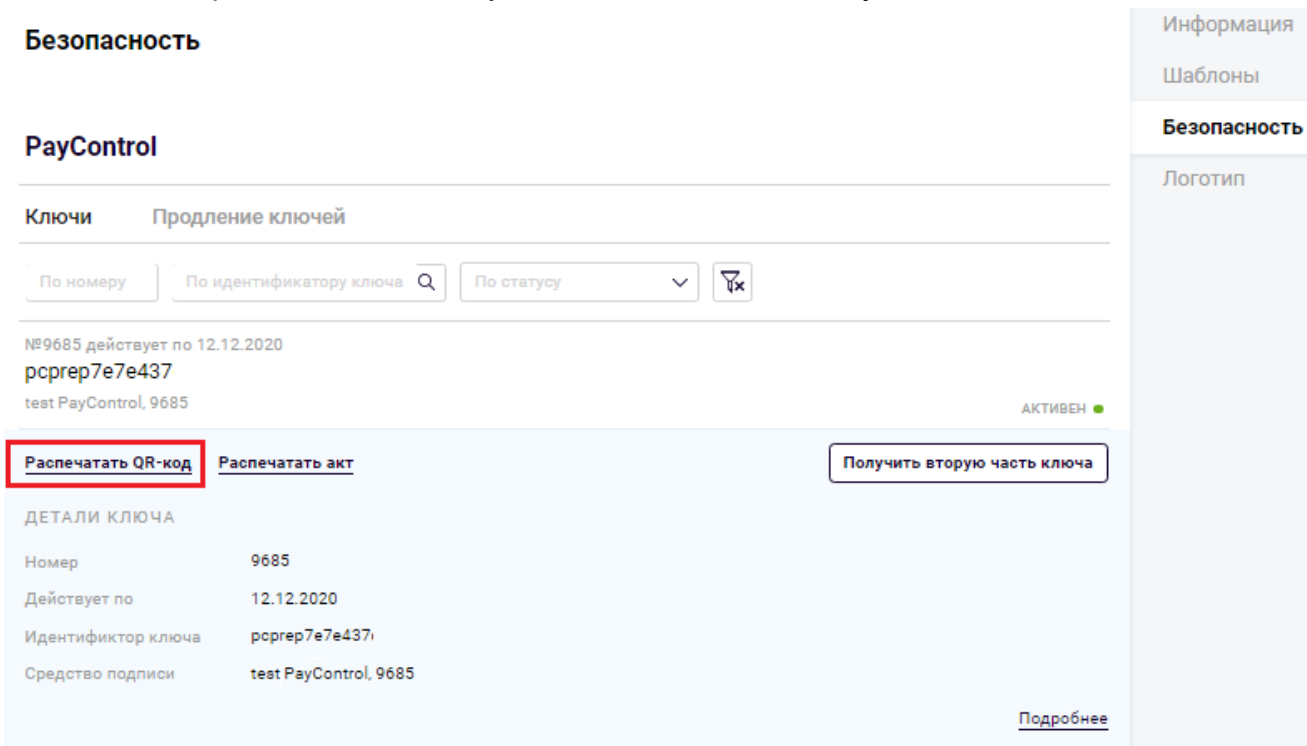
Безопасность

Информация
Шаблоны
Безопасность
Логотип

PayControl

Ключи Продление ключей

По номеру
По идентификатору ключа
По статусу

№9685 действует по 12.12.2020
pcprep7e7e437
test PayControl, 9685
АКТИВЕН

Распечатать QR-код Распечатать акт Получить вторую часть ключа

ДЕТАЛИ КЛЮЧА

| | |
|---|---|
| Номер | 9685 |
| Действует по | 12.12.2020 |
| Идентификтор ключа | pcprep7e7e437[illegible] |
| Средство подписи | test PayControl, 9685 |

Подробнее